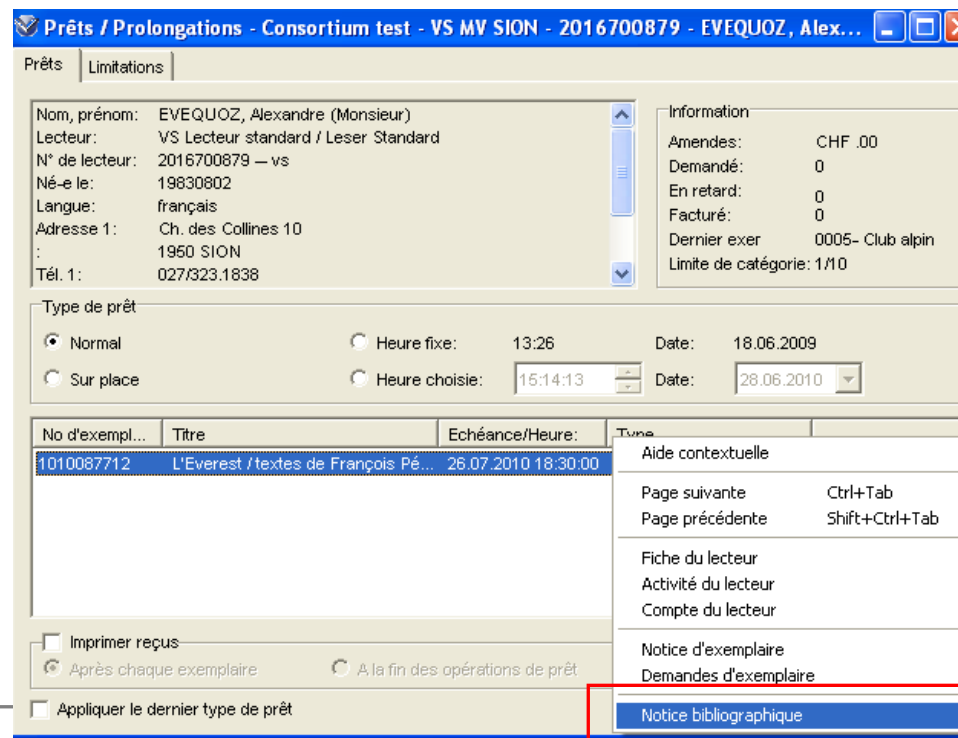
Prêts / Prolongations - Consortium test - VS MV SION - 2016700879 - EVEQUOZ, Alex...

Prêts | Limitations

Nom, prénom: EVEQUOZ, Alexandre (Monsieur)
Lecteur: VS Lecteur standard / Leser Standard
N° de lecteur: 2016700879 — vs
Né-e le: 19830802
Langue: français
Adresse 1: Ch. des Collines 10
: 1950 SION
Tél. 1: 027/323.1838

Information
Amendes: CHF .00
Demandé: 0
En retard: 0
Facturé: 0
Dernier exer 0005- Club alpin
Limite de catégorie: 1/10

Type de prêt
Normal
Sur place
Heure fixe: 13:26 Date: 18.06.2009
Heure choisie: 15:14:13 Date: 28.06.2010

| No d'exempl... | Titre | Echéance/Heure: | Type |
|---|---|---|---|
| 1010087712 | L'Everest / textes de François Pé... | 26.07.2010 18:30:00 | |

Aide contextuelle
Page suivante Ctrl+Tab
Page précédente Shift+Ctrl+Tab
Fiche du lecteur
Activité du lecteur
Compte du lecteur
Notice d'exemplaire
Demandes d'exemplaire
Notice bibliographique

Imprimer reçus
Après chaque exemplaire
A la fin des opérations de prêt
Appliquer le dernier type de prêt